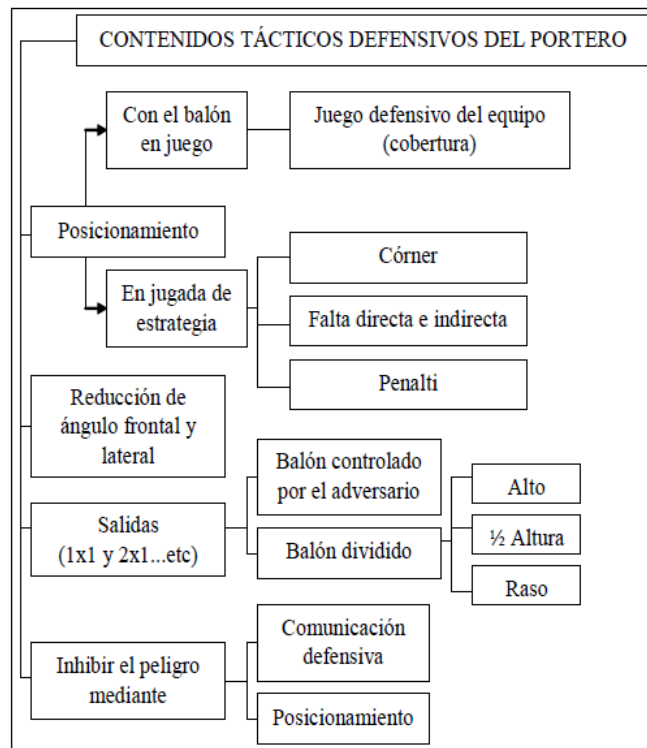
CONTENIDOS TÁCTICOS DEFENSIVOS DEL PORTERO

Con el balón en juego

Juego defensivo del equipo (cobertura)

Posicionamiento

En jugada de estrategia

Córner

Falta directa e indirecta

Penalti

Reducción de ángulo frontal y lateral

Balón controlado por el adversario

Salidas (1x1 y 2x1...etc)

Balón dividido

Alto

½ Altura

Raso

Inhibir el peligro mediante

Comunicación defensiva

Posicionamiento